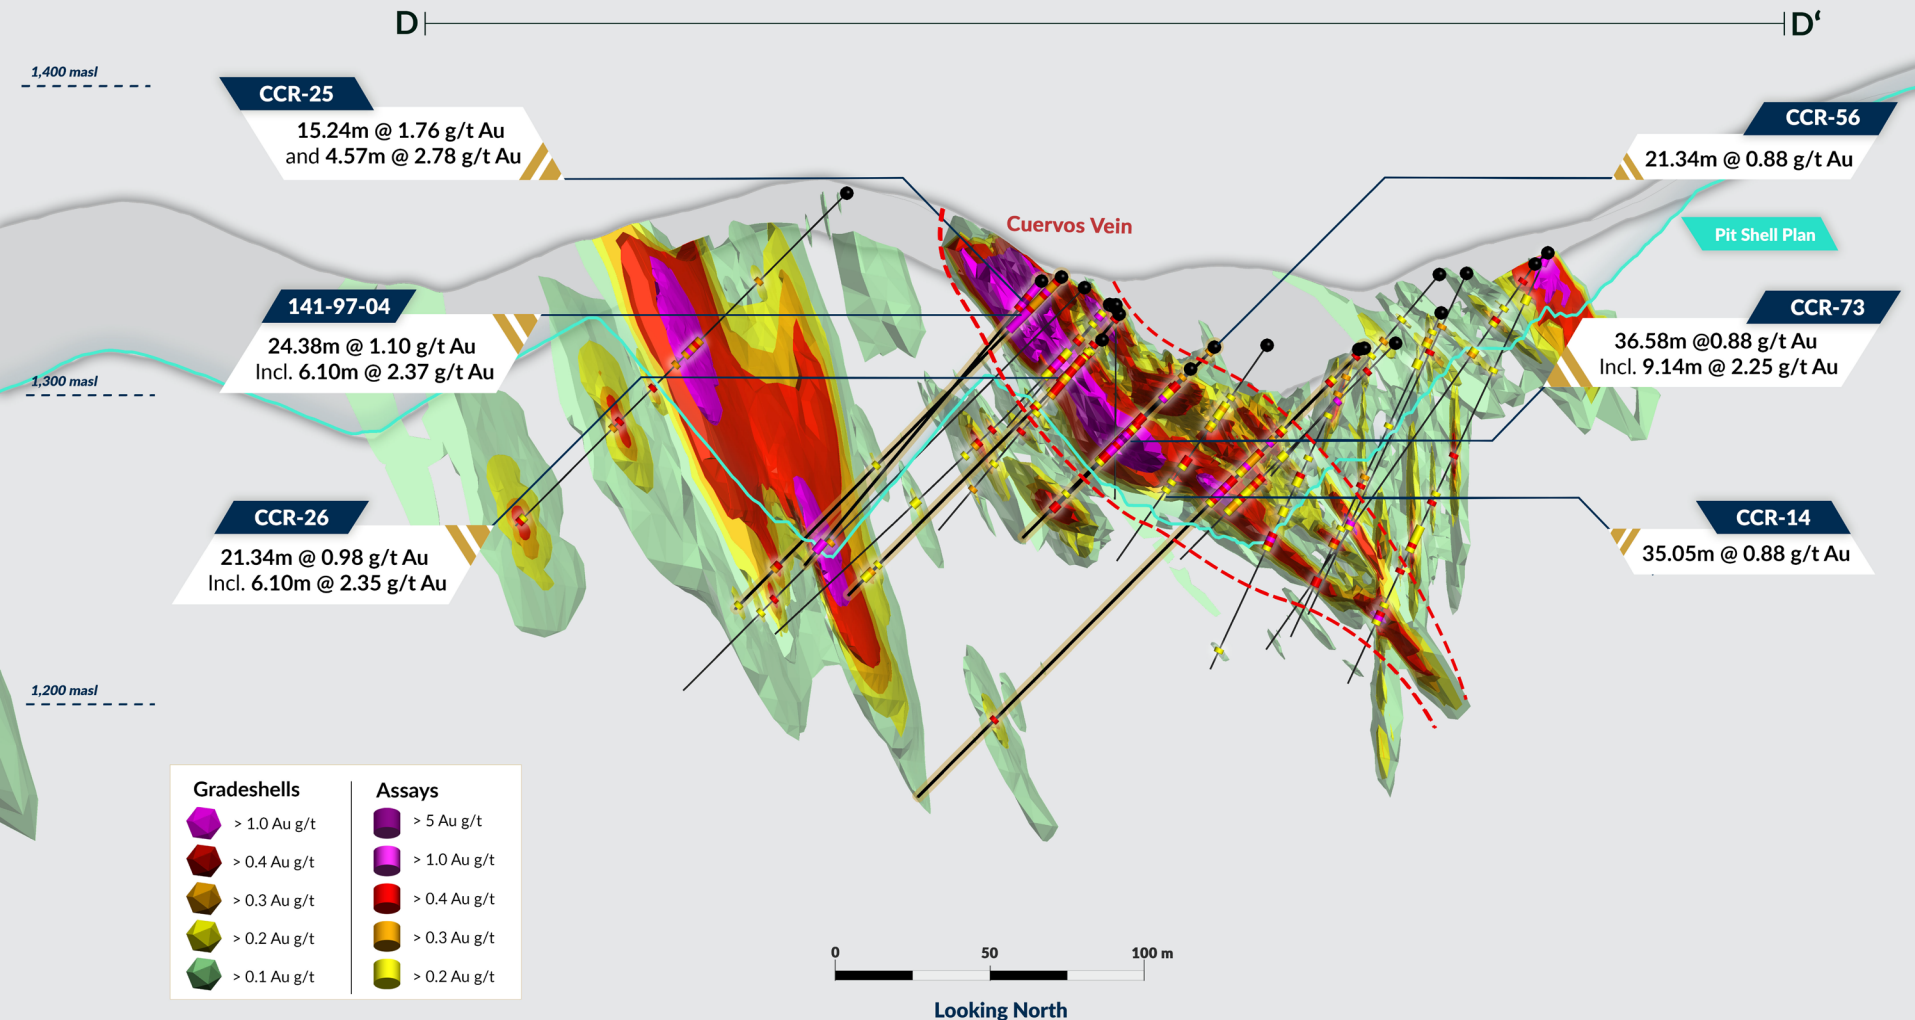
D D'

1,400 masl

CCR-25
15.24m @ 1.76 g/t Au
and 4.57m @ 2.78 g/t Au

CCR-56
21.34m @ 0.88 g/t Au

Cuervos Vein

Pit Shell Plan

141-97-04
24.38m @ 1.10 g/t Au
Incl. 6.10m @ 2.37 g/t Au

CCR-73
36.58m @0.88 g/t Au
Incl. 9.14m @ 2.25 g/t Au

1,300 masl

CCR-26
21.34m @ 0.98 g/t Au
Incl. 6.10m @ 2.35 g/t Au

CCR-14
35.05m @ 0.88 g/t Au

1,200 masl

| Gradeshells | Assays |
|---|---|
| > 1.0 Au g/t | > 5 Au g/t |
| > 0.4 Au g/t | > 1.0 Au g/t |
| > 0.3 Au g/t | > 0.4 Au g/t |
| > 0.2 Au g/t | > 0.3 Au g/t |
| > 0.1 Au g/t | > 0.2 Au g/t |

0 50 100 m

Looking North